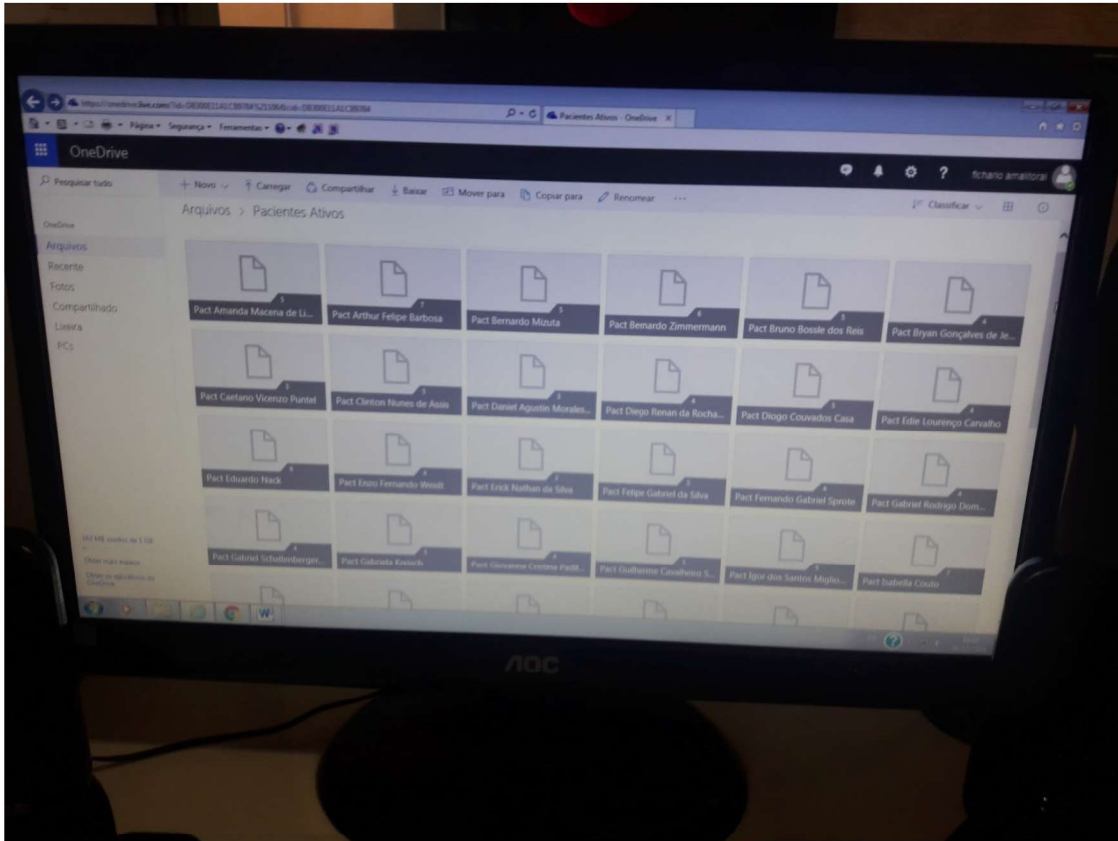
https://onedrive.live.com/?id=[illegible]
Pacientes Ativos - OneDrive

Página ▾ Segurança ▾ Ferramentas ▾

OneDrive

fichario amaltorai

Pesquisar tudo

+ Novo ⌄ Carregar Compartilhar Baixar Mover para Copiar para Renomear ···

Classificar ⌄

Arquivos > Pacientes Ativos

OneDrive
Arquivos
Recente
Fotos
Compartilhado
Lixeira
PCs

Pact Amanda Macena de Li...
Pact Arthur Felipe Barbosa
Pact Bernardo Mizuta
Pact Bernardo Zimmermann
Pact Bruno Bossle dos Reis
Pact Bryan Gonçalves de Je...
Pact Caetano Vicenzo Puntel
Pact Clinton Nunes de Assis
Pact Daniel Agustin Morales...
Pact Diego Renan da Rocha...
Pact Diogo Couvados Casa
Pact Edie Lourenço Carvalho
Pact Eduardo Nack
Pact Enzo Fernando Wendt
Pact Erick Nathan da Silva
Pact Felipe Gabriel da Silva
Pact Fernando Gabriel Sprote
Pact Gabriel Rodrigo Dom...
Pact Gabriel Schollenberger...
Pact Gabriela Kovach
Pact Giovanna Cristina Padil...
Pact Guilherme Cavalheiro S...
Pact Igor dos Santos Miglio...
Pact Isabella Couto

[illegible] MB usados de 5 GB
Obter mais espaço
Obter os aplicativos do OneDrive

AOC